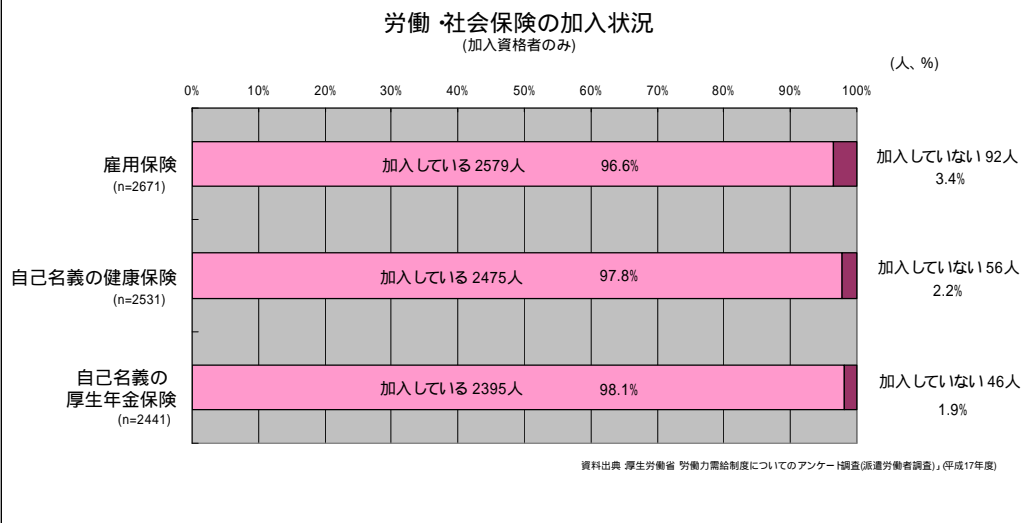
労働・社会保険の加入状況
(加入資格者のみ)

(人、%)

0% 10% 20% 30% 40% 50% 60% 70% 80% 90% 100%

雇用保険
(n=2671)
加入している 2579人 96.6%
加入していない 92人
3.4%

自己名義の健康保険
(n=2531)
加入している 2475人 97.8%
加入していない 56人
2.2%

自己名義の
厚生年金保険
(n=2441)
加入している 2395人 98.1%
加入していない 46人
1.9%

資料出典 厚生労働省「労働力需給制度についてのアンケート調査(派遣労働者調査)」(平成17年度)